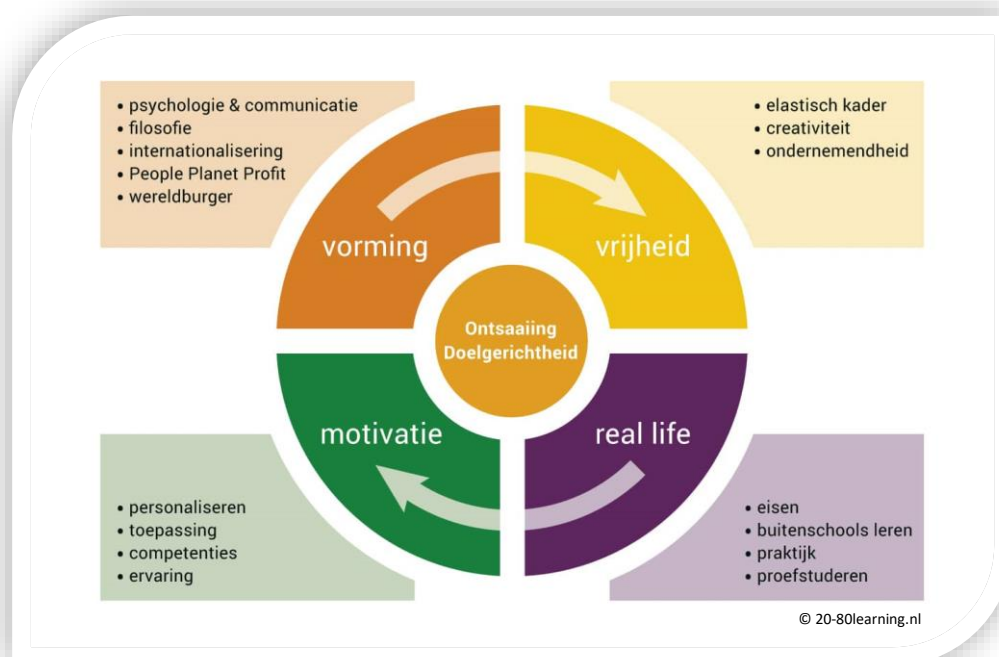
• psychologie & communicatie
• filosofie
• internationalisering
• People Planet Profit
• wereldburger

• elastisch kader
• creativiteit
• ondernemendheid

vorming

vrijheid

Ontsaaiing
Doelgerichtheid

motivatie

real life

• personaliseren
• toepassing
• competenties
• ervaring

• eisen
• buitenschools leren
• praktijk
• proefstuderen

© 20-80learning.nl